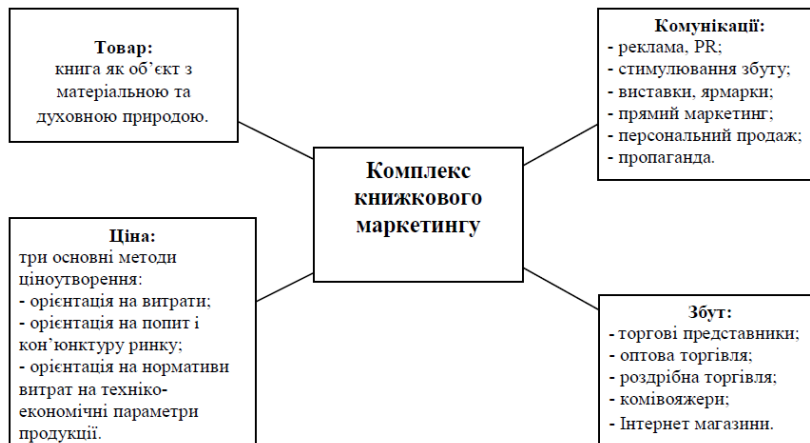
Товар:
книга як об'єкт з матеріальною та духовною природою.

Комунікації:
- реклама, PR;
- стимулювання збуту;
- виставки, ярмарки;
- прямий маркетинг;
- персональний продаж;
- пропаганда.

Комплекс книжкового маркетингу

Ціна:
три основні методи ціноутворення:
- орієнтація на витрати;
- орієнтація на попит і кон'юнктуру ринку;
- орієнтація на нормативи витрат на техніко-економічні параметри продукції.

Збут:
- торгові представники;
- оптова торгівля;
- роздрібна торгівля;
- комівояжери;
- Інтернет магазини.